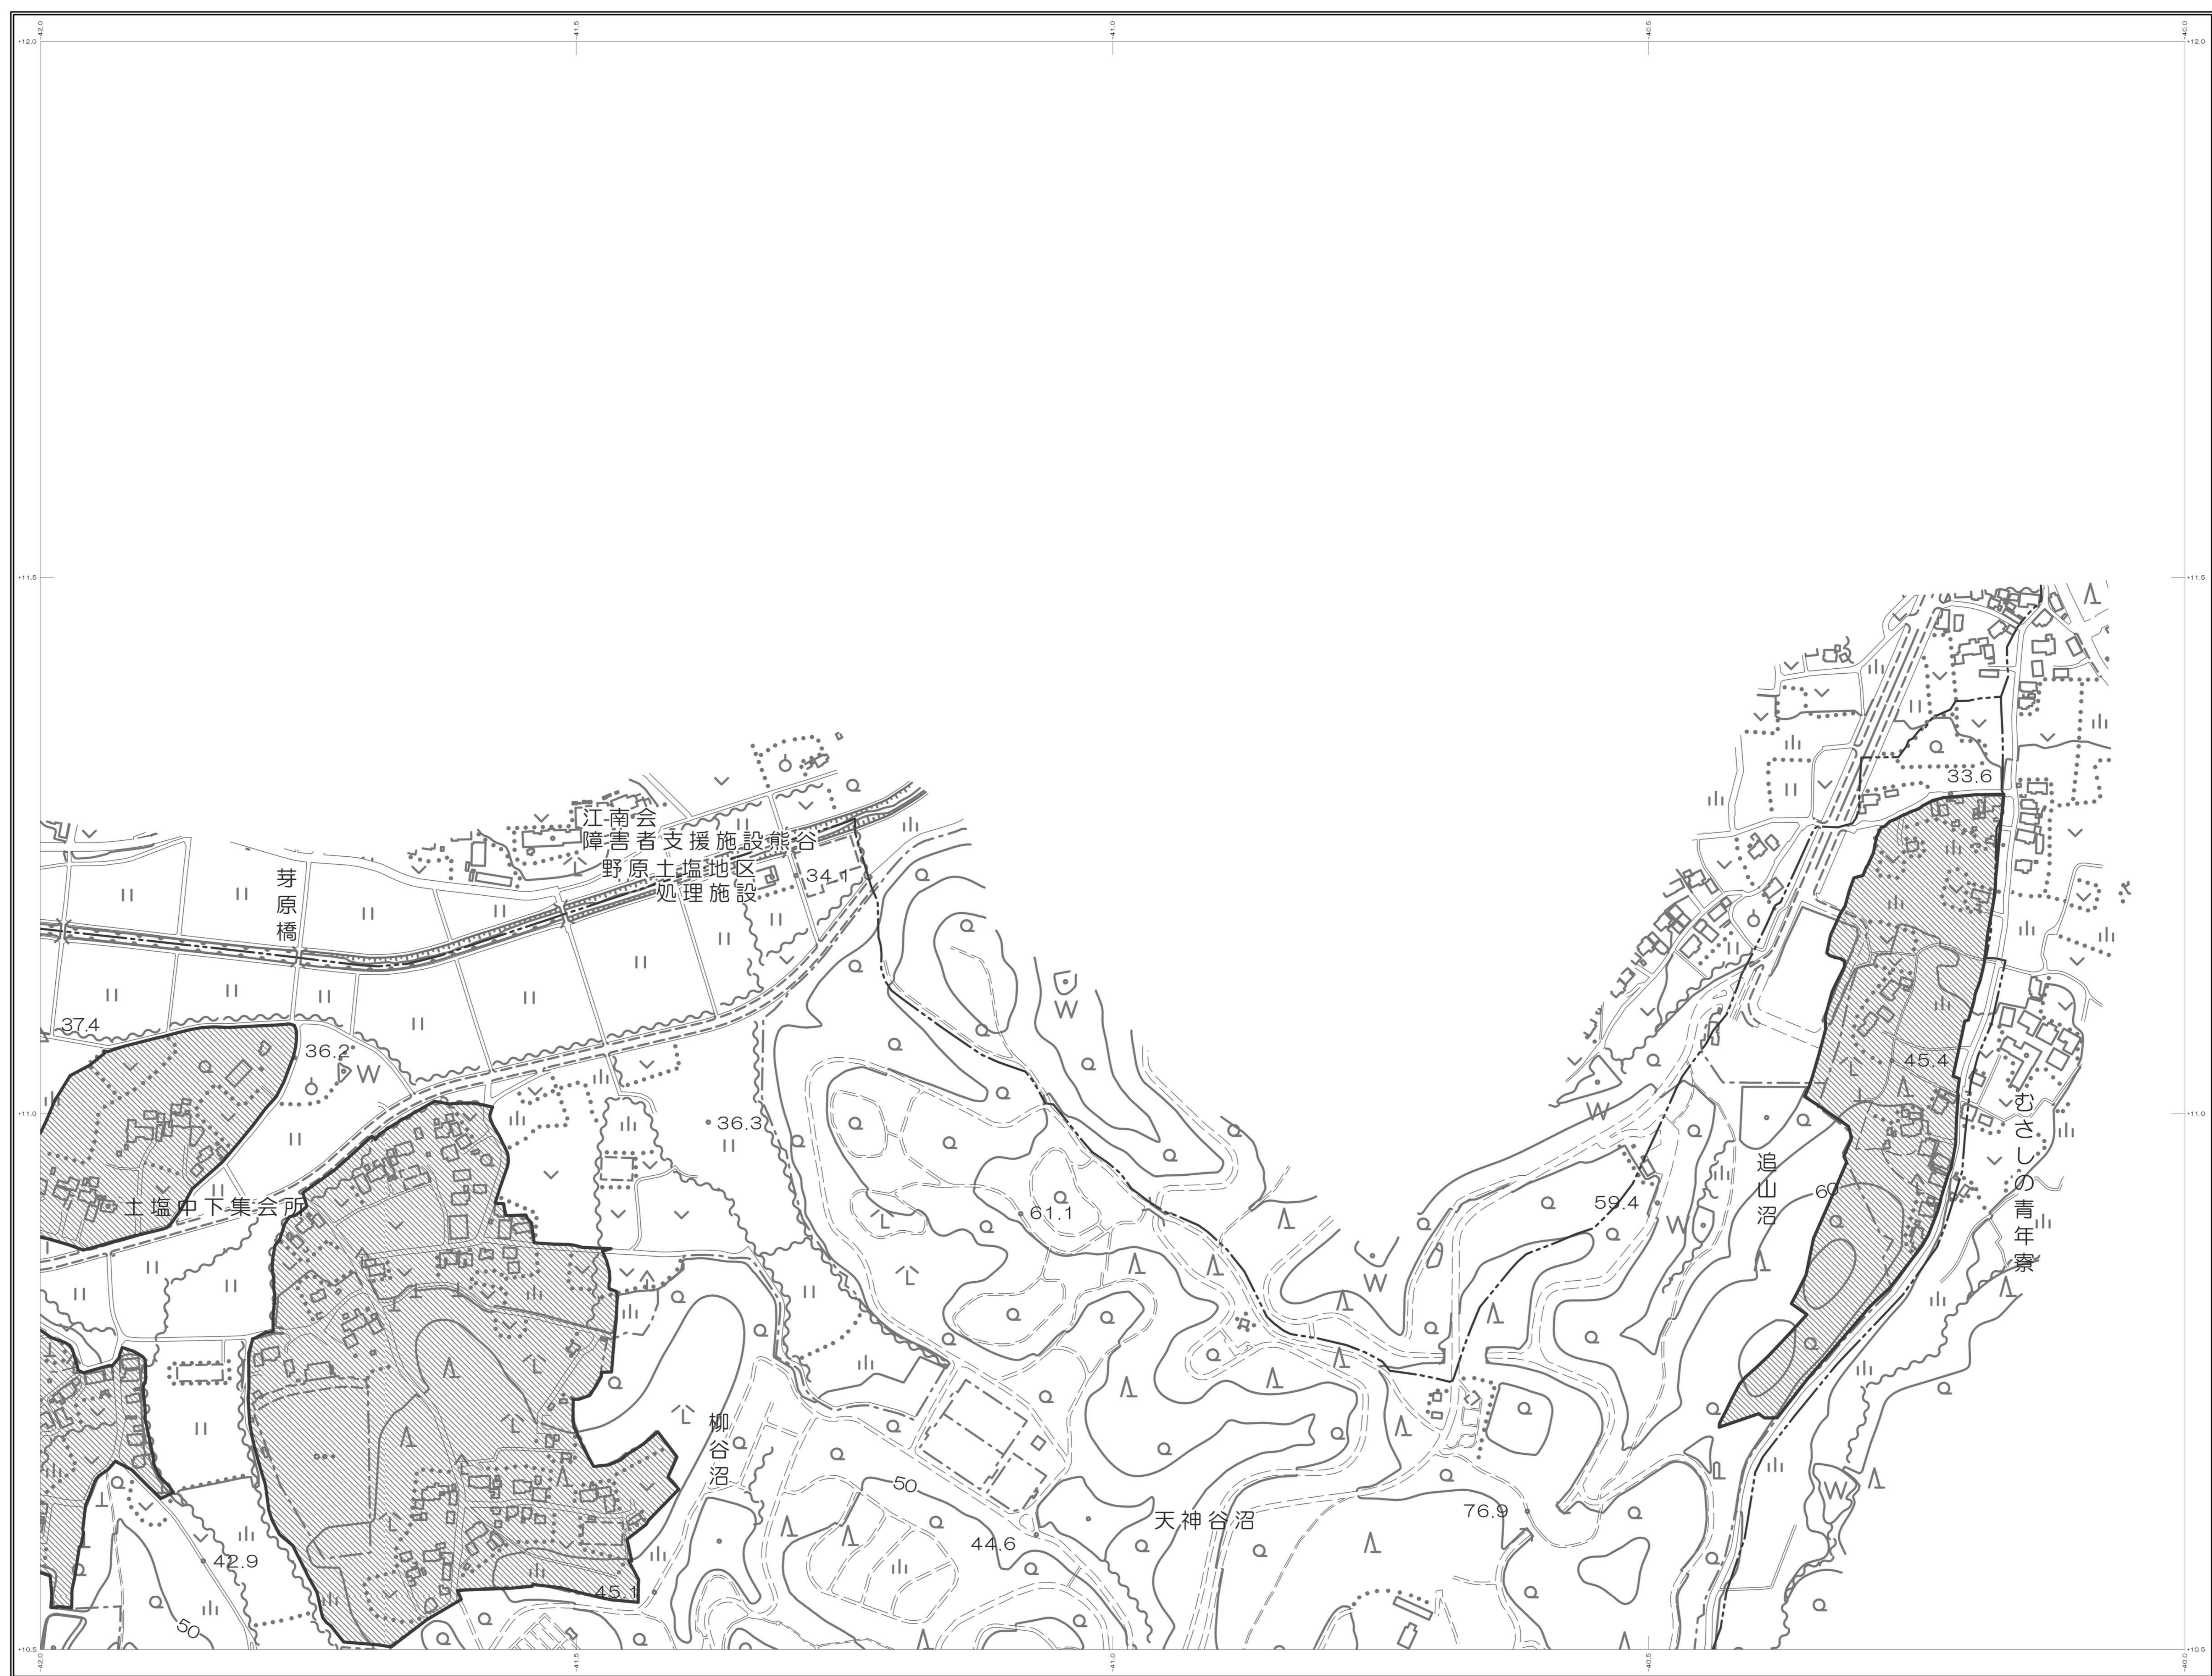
-42.0
-41.5
-41.0
-40.5
-40.0
+12.0
+11.5
+11.0
+10.5

江南会
障害者支援施設熊谷
野原土塩地区
処理施設
34.1
芽原橋
37.4
36.2
36.3
土塩中下集会所
61.1
柳谷沼
50
44.6
天神谷沼
76.9
42.9
45.1
50
59.4
追山沼
60
33.6
45.4
むさしの青年寮